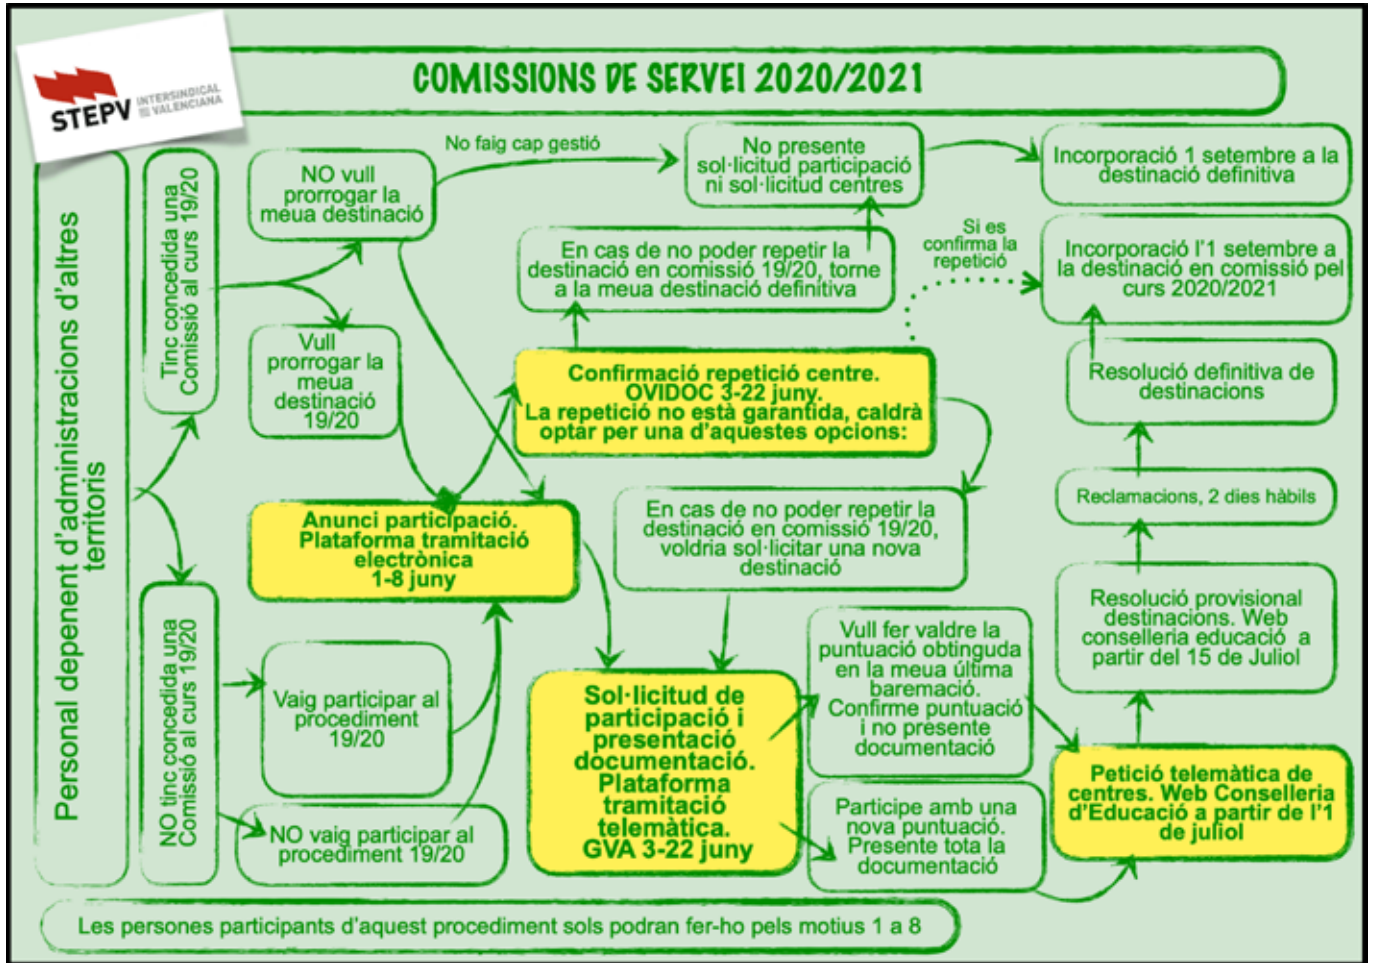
STEPV INTERSINDICAL VALENCIANA

COMISSIONS DE SERVEI 2020/2021

Personal depenent d'administracions d'altres territoris

Tinc concedida una Comissió al curs 19/20

NO tinc concedida una Comissió al curs 19/20

NO vull prorrogar la meua destinació

No faig cap gestió

No presente sol·licitud participació ni sol·licitud centres

Incorporació 1 setembre a la destinació definitiva

En cas de no poder repetir la destinació en comissió 19/20, torne a la meua destinació definitiva

Si es confirma la repetició

Incorporació l'1 setembre a la destinació en comissió pel curs 2020/2021

Vull prorrogar la meua destinació 19/20

Confirmació repetició centre. OVIDOC 3-22 juny. La repetició no està garantida, caldrà optar per una d'aquestes opcions:

Resolució definitiva de destinacions

Reclamacions, 2 dies hàbils

Anunci participació. Plataforma tramitació electrònica 1-8 juny

En cas de no poder repetir la destinació en comissió 19/20, voldria sol·licitar una nova destinació

Resolució provisional destinacions. Web conselleria educació a partir del 15 de Juliol

Vaig participar al procediment 19/20

Sol·licitud de participació i presentació documentació. Plataforma tramitació telemàtica. GVA 3-22 juny

Vull fer valdre la puntuació obtinguda en la meua última baremació. Confirme puntuació i no presente documentació

Petició telemàtica de centres. Web Conselleria d'Educació a partir de l'1 de juliol

NO vaig participar al procediment 19/20

Participe amb una nova puntuació. Presente tota la documentació

Les persones participants d'aquest procediment sols podran fer-ho pels motius 1 a 8